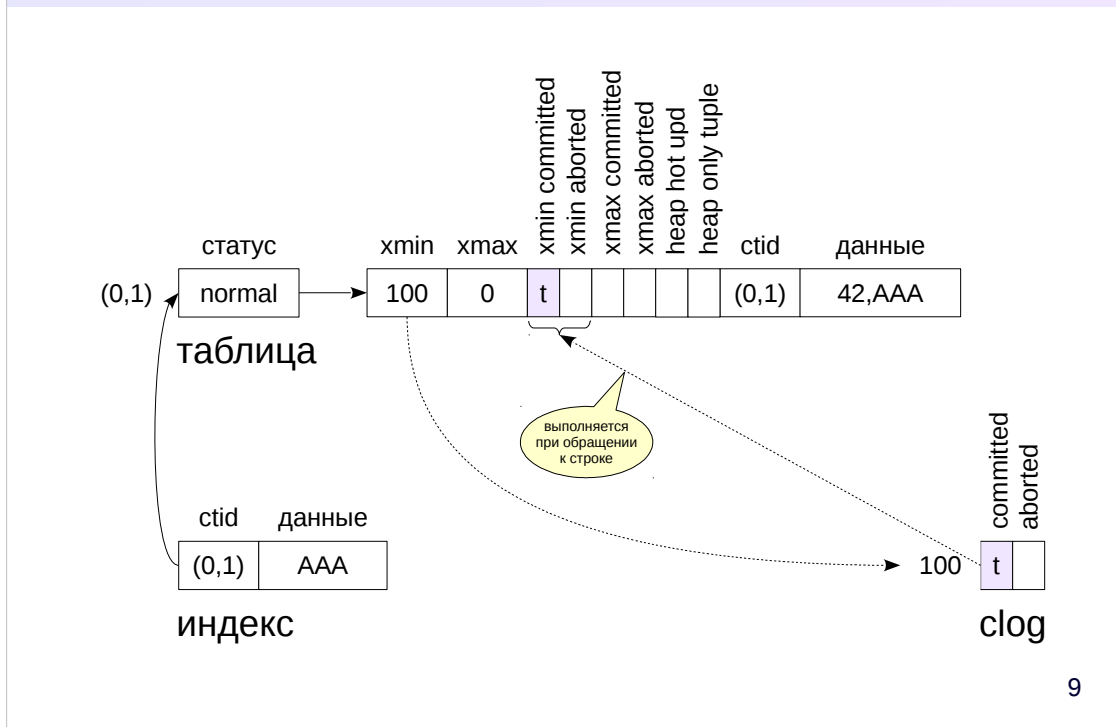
xmin committed
xmin aborted
xmax committed
xmax aborted
heap hot upd
heap only tuple

статус

xmin xmax ctid данные

(0,1) normal

100 0 t (0,1) 42,AAA

таблица

выполняется при обращении к строке

committed
aborted

ctid данные

(0,1) AAA

100 t

индекс

clog

9